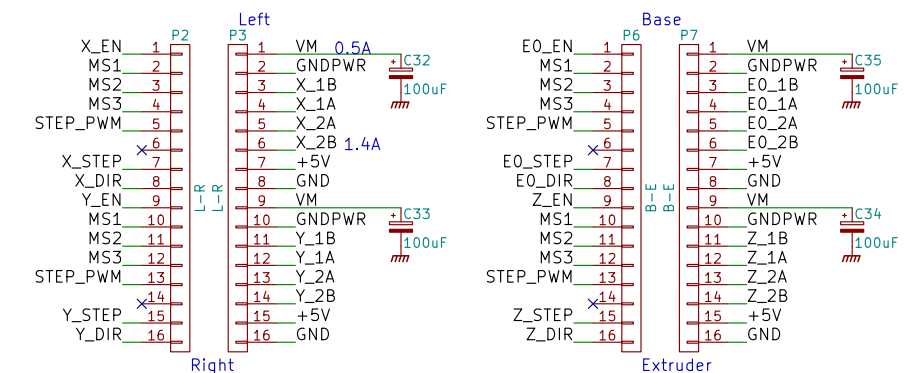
Left

P2

X_EN 1
MS1 2
MS2 3
MS3 4
STEP_PWM 5
6
X_STEP 7
X_DIR 8
Y_EN 9
MS1 10
MS2 11
MS3 12
STEP_PWM 13
14
Y_STEP 15
Y_DIR 16

L-R L-R

P3

1 VM
2 GNDPWR
3 X_1B
4 X_1A
5 X_2A
6 X_2B
7 +5V
8 GND
9 VM
10 GNDPWR
11 Y_1B
12 Y_1A
13 Y_2A
14 Y_2B
15 +5V
16 GND

0.5A
1.4A

C32
100uF

C33
100uF

Right

Base

P6

E0_EN 1
MS1 2
MS2 3
MS3 4
STEP_PWM 5
6
E0_STEP 7
E0_DIR 8
Z_EN 9
MS1 10
MS2 11
MS3 12
STEP_PWM 13
14
Z_STEP 15
Z_DIR 16

B-E B-E

P7

1 VM
2 GNDPWR
3 E0_1B
4 E0_1A
5 E0_2A
6 E0_2B
7 +5V
8 GND
9 VM
10 GNDPWR
11 Z_1B
12 Z_1A
13 Z_2A
14 Z_2B
15 +5V
16 GND

C35
100uF

C34
100uF

Extruder